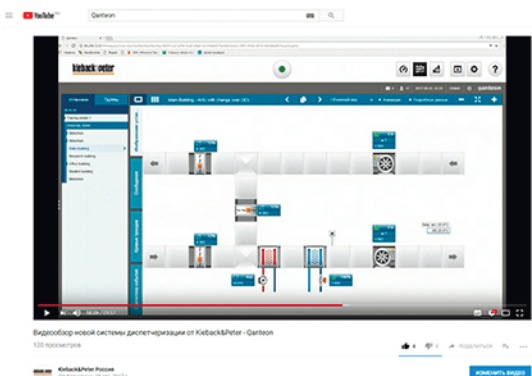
YouTube RU

Qanteon

kieback&peter

Main Building · AHU with change over (IDE)

qanteon

Видеообзор новой системы диспетчеризации от Kieback&Peter - Qanteon

120 просмотров

4

0

ПОДЕЛИТЬСЯ

Kieback&Peter Россия

ИЗМЕНИТЬ ВИДЕО